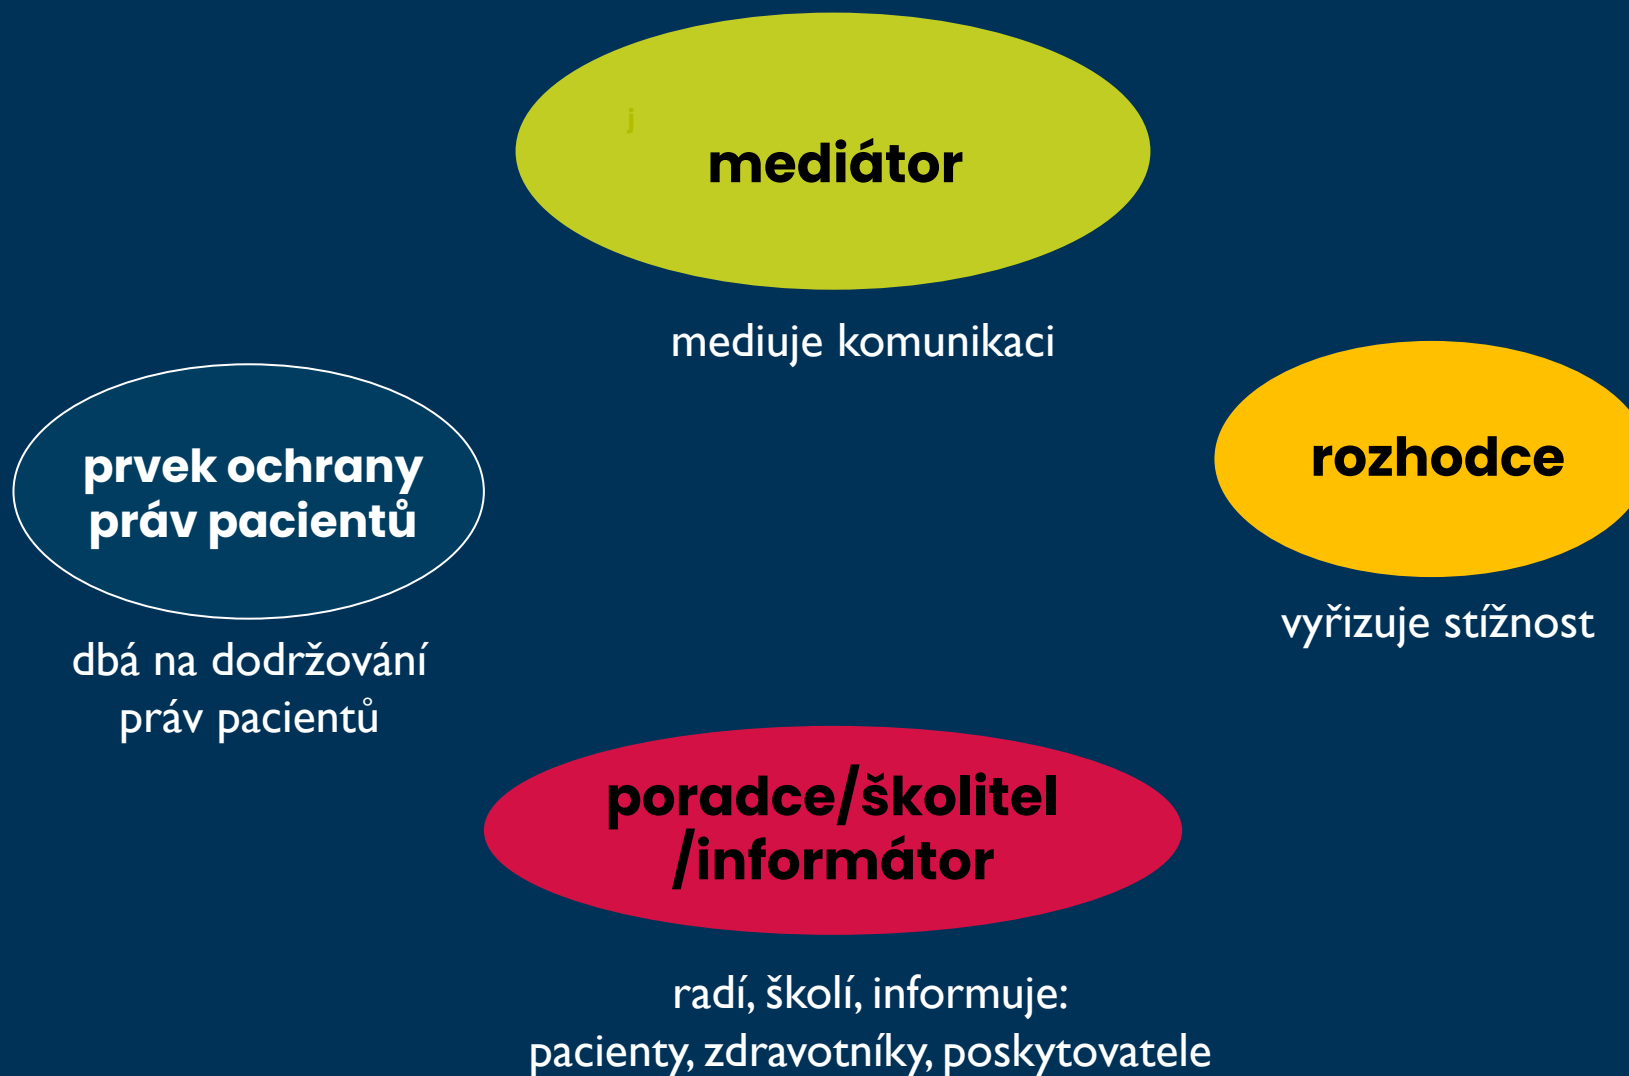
mediátor

mediuje komunikaci

prvek ochrany práv pacientů

dbá na dodržování práv pacientů

rozhodce

vyřizuje stížnost

poradce/školitel /informátor

radí, školí, informuje: pacienty, zdravotníky, poskytovatele